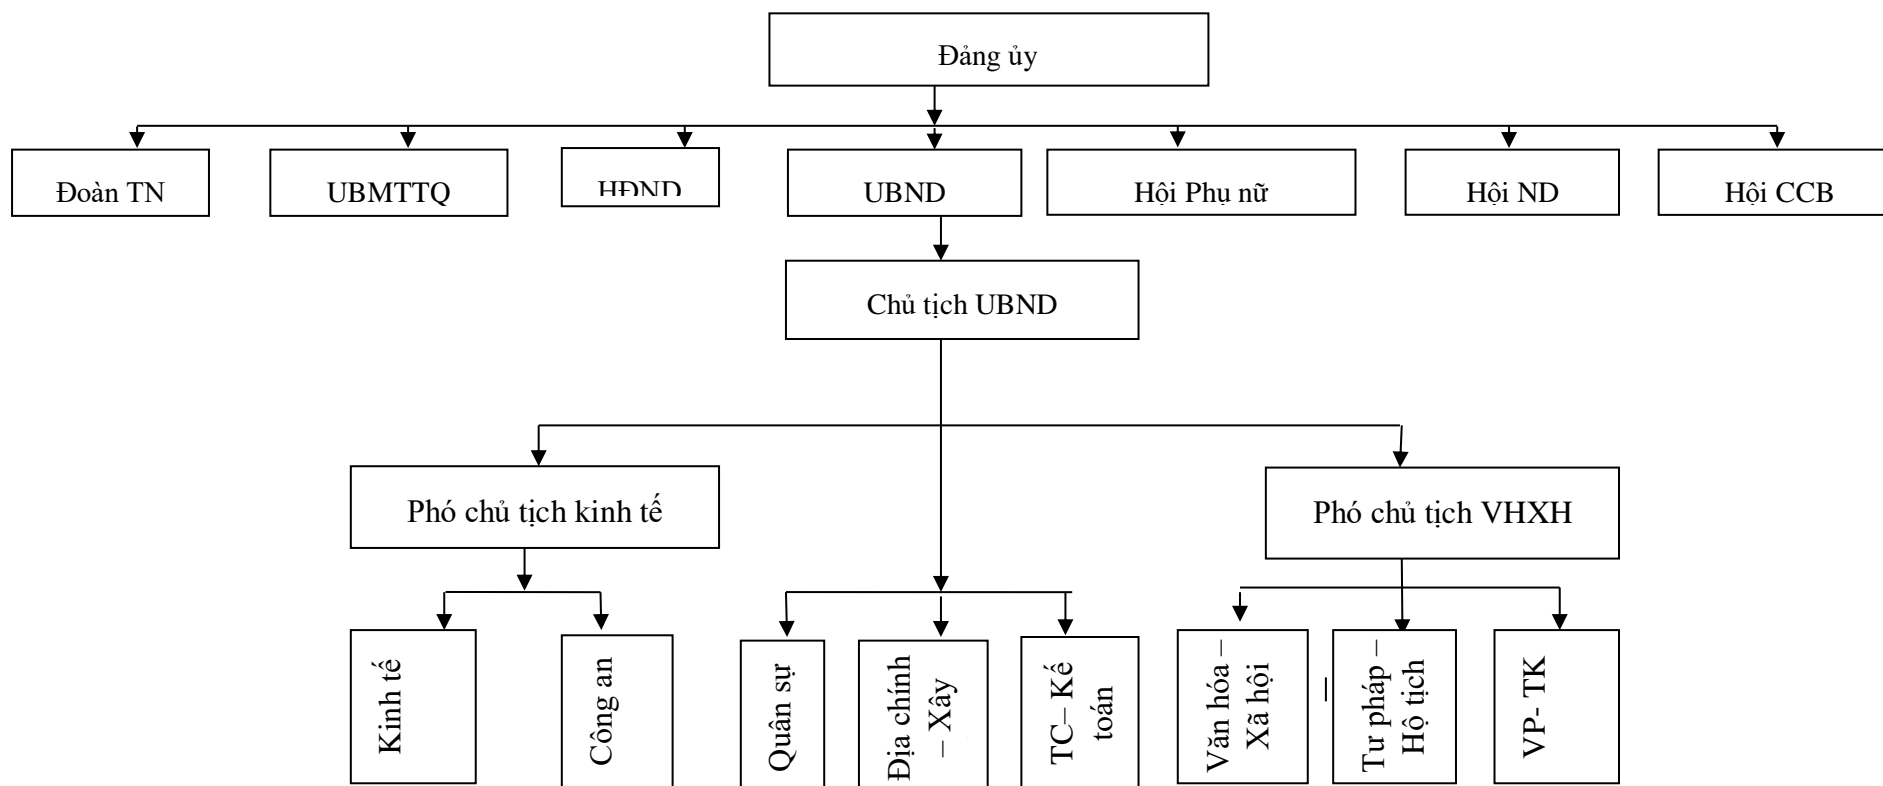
Đảng ủy

Đoàn TN

UBMTTQ

HĐND

UBND

Hội Phụ nữ

Hội ND

Hội CCB

Chủ tịch UBND

Phó chủ tịch kinh tế

Phó chủ tịch VHXH

Kinh tế

Công an

Quân sự

Địa chính – Xây

TC– Kế toán

Văn hóa – Xã hội

Tư pháp – Hộ tịch

VP- TK